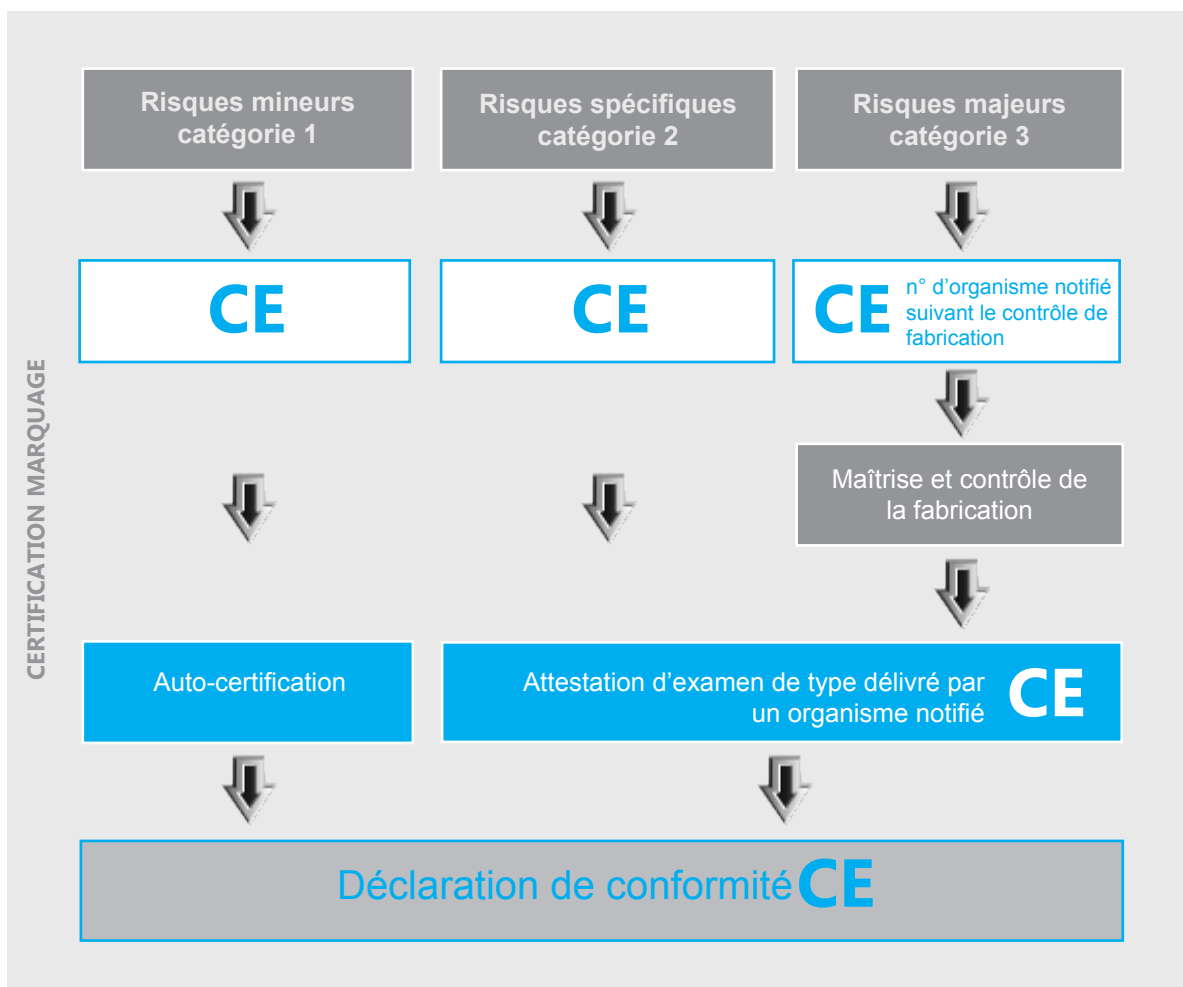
CERTIFICATION MARQUAGE

Risques mineurs catégorie 1

Risques spécifiques catégorie 2

Risques majeurs catégorie 3

CE

CE

CE n° d'organisme notifié suivant le contrôle de fabrication

Maîtrise et contrôle de la fabrication

Auto-certification

Attestation d'examen de type délivré par un organisme notifié CE

Déclaration de conformité CE